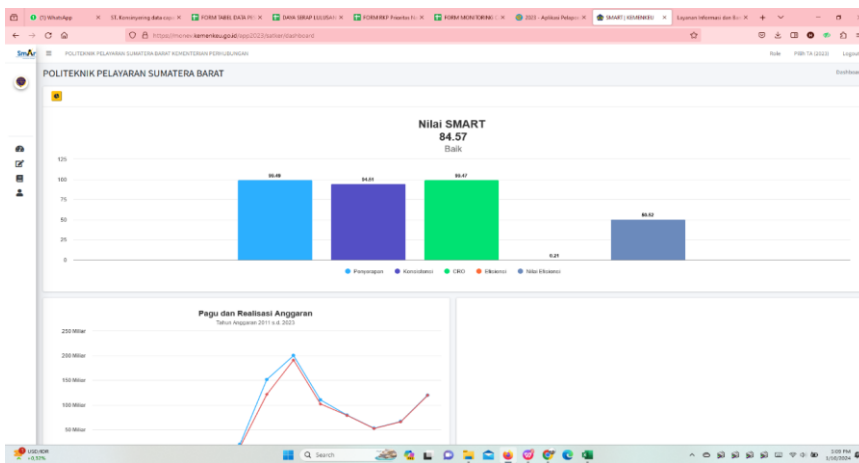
(7) WhatsApp | 03. Konsinyering data cap | FORM TABEL DATA PU | DATA SERAP LULUSAN | FORMKRP Prioritas N | FORM MONITORING | 2023 - Aplikasi Pelapo | SMART | KEMENKEU | Layanan Informasi dan Ba

https://monev.kemenkeu.go.id/app2023/satker/dashboard

SmArt

POLITEKNIK PELAYARAN SUMATERA BARAT KEMENTERIAN PERHUBUNGAN

Role PBN TA (2023) Logout

POLITEKNIK PELAYARAN SUMATERA BARAT

Dashboard

Nilai SMART
84.57
Baik

125
100
75
50
25
0

99.48
94.01
99.47
0.21
50.02

Penyerapan Konsistensi CRO Efisiensi Nilai Efisiensi

Pagu dan Realisasi Anggaran
Tahun Anggaran 2011 s.d. 2023

250 Miliar
200 Miliar
150 Miliar
100 Miliar
50 Miliar

USD/IDR
+0.51%

Search

3:09 PM
1/16/2024